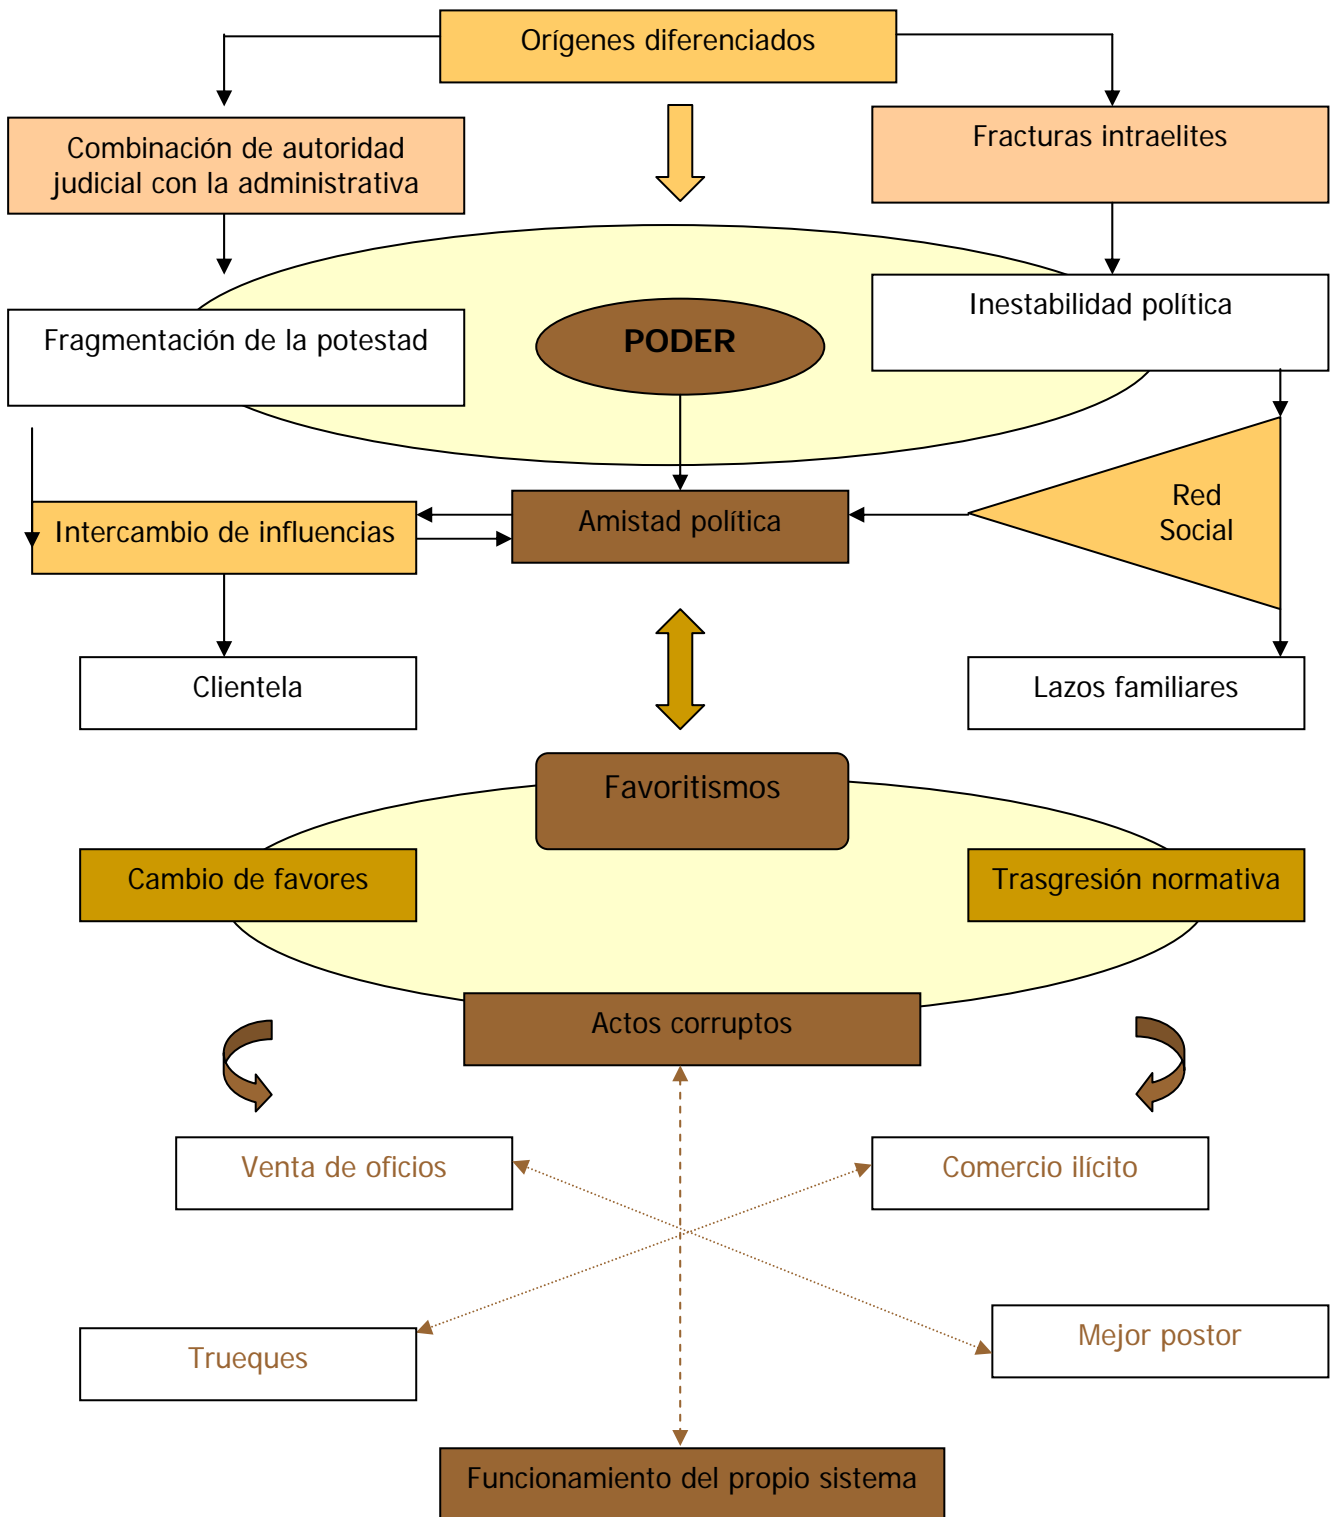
Orígenes diferenciados

Combinación de autoridad judicial con la administrativa

Fracturas intraelites

Fragmentación de la potestad

PODER

Inestabilidad política

Intercambio de influencias

Amistad política

Red Social

Clientela

Lazos familiares

Favoritismos

Cambio de favores

Trasgresión normativa

Actos corruptos

Venta de oficios

Comercio ilícito

Trueques

Mejor postor

Funcionamiento del propio sistema